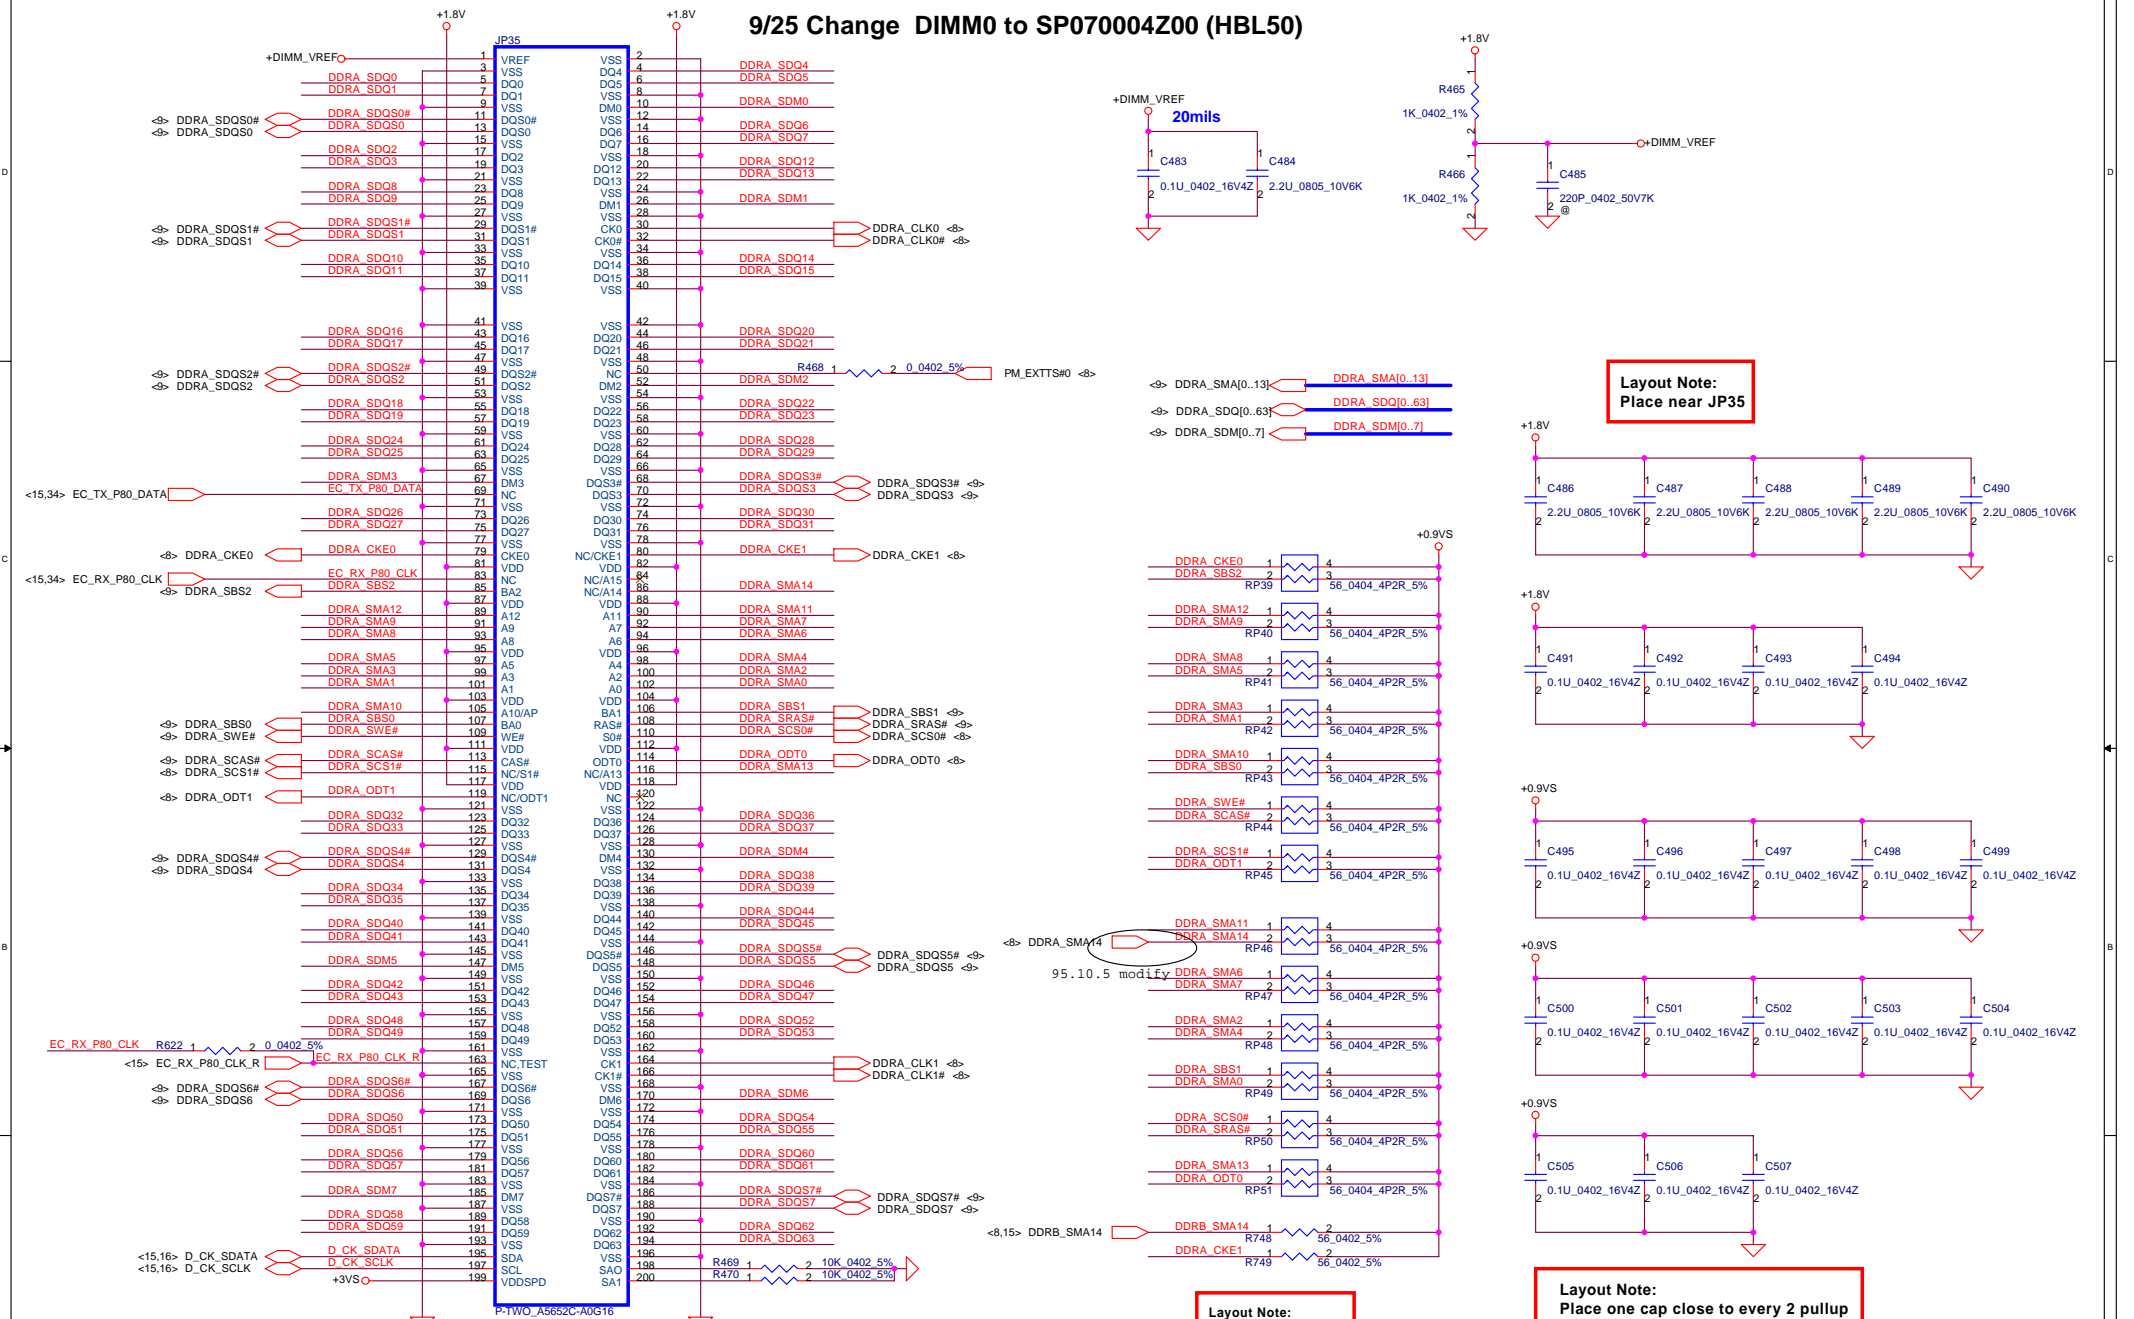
9/25 Change DIMM0 to SP070004Z00 (HBL50)

+1.8V
+1.8V
JP35
+DIMM_VREF
VREF VSS DQ0 DQ1 VSS DQS0# DQS0 VSS DQ2 DQ3 VSS DQ8 DQ9 VSS DQS1# DQS1 VSS DQ10 DQ11 VSS
VSS DQ4 DQ5 VSS DM0 VSS DQ6 DQ7 VSS DQ12 DQ13 VSS DM1 VSS CK0 CK0# VSS DQ14 DQ15 VSS
DDRA_SDQ0 DDRA_SDQ1 DDRA_SDQS0# DDRA_SDQS0 DDRA_SDQ2 DDRA_SDQ3 DDRA_SDQ8 DDRA_SDQ9 DDRA_SDQS1# DDRA_SDQS1 DDRA_SDQ10 DDRA_SDQ11
<9> DDRA_SDQS0#
<9> DDRA_SDQS0
<9> DDRA_SDQS1#
<9> DDRA_SDQS1
DDRA_SDQ4 DDRA_SDQ5 DDRA_SDM0 DDRA_SDQ6 DDRA_SDQ7 DDRA_SDQ12 DDRA_SDQ13 DDRA_SDM1 DDRA_SDQ14 DDRA_SDQ15
DDRA_CLK0 <8>
DDRA_CLK0# <8>

+DIMM_VREF
20mils
C483 0.1U_0402_16V4Z
C484 2.2U_0805_10V6K
+1.8V
R465 1K_0402_1%
R466 1K_0402_1%
+DIMM_VREF
C485 220P_0402_50V7K

DDRA_SDQ16 DDRA_SDQ17 DDRA_SDQS2# DDRA_SDQS2 DDRA_SDQ18 DDRA_SDQ19 DDRA_SDQ24 DDRA_SDQ25 DDRA_SDM3 EC_TX_P80_DATA DDRA_SDQ26 DDRA_SDQ27 DDRA_CKE0 EC_RX_P80_CLK DDRA_SBS2 DDRA_SMA12 DDRA_SMA9 DDRA_SMA8 DDRA_SMA5 DDRA_SMA3 DDRA_SMA1 DDRA_SMA10 DDRA_SBS0 DDRA_SWE# DDRA_SCAS# DDRA_SCS1# DDRA_ODT1
<9> DDRA_SDQS2#
<9> DDRA_SDQS2
<15,34> EC_TX_P80_DATA
<8> DDRA_CKE0
<15,34> EC_RX_P80_CLK
<9> DDRA_SBS2
<9> DDRA_SBS0
<9> DDRA_SWE#
<9> DDRA_SCAS#
<8> DDRA_SCS1#
<8> DDRA_ODT1
VSS DQ16 DQ17 VSS DQS2# DQS2 VSS DQ18 DQ19 VSS DQ24 DQ25 VSS DM3 NC VSS DQ26 DQ27 VSS CKE0 VDD NC BA2 VDD A12 A9 A8 VDD A5 A3 A1 VDD A10/AP BA0 WE# VDD CAS# NC/S1# VDD NC/ODT1
VSS DQ20 DQ21 VSS NC DM2 VSS DQ22 DQ23 VSS DQ28 DQ29 VSS DQS3# DQS3 VSS DQ30 DQ31 VSS NC/CKE1 VDD NC/A15 NC/A14 VDD A11 A7 A6 VDD A4 A2 A0 VDD BA1 RAS# S0# VDD ODT0 NC/A13 VDD NC
DDRA_SDQ20 DDRA_SDQ21
R468 0_0402_5% PM_EXTTS#0 <8>
DDRA_SDM2 DDRA_SDQ22 DDRA_SDQ23 DDRA_SDQ28 DDRA_SDQ29 DDRA_SDQS3# DDRA_SDQS3 DDRA_SDQ30 DDRA_SDQ31 DDRA_CKE1 DDRA_SMA14 DDRA_SMA11 DDRA_SMA7 DDRA_SMA6 DDRA_SMA4 DDRA_SMA2 DDRA_SMA0 DDRA_SBS1 DDRA_SRAS# DDRA_SCS0# DDRA_ODT0 DDRA_SMA13
DDRA_SDQS3# <9>
DDRA_SDQS3 <9>
DDRA_CKE1 <8>
DDRA_SBS1 <9>
DDRA_SRAS# <9>
DDRA_SCS0# <8>
DDRA_ODT0 <8>

<9> DDRA_SMA[0..13] DDRA_SMA[0..13]
<9> DDRA_SDQ[0..63] DDRA_SDQ[0..63]
<9> DDRA_SDM[0..7] DDRA_SDM[0..7]
Layout Note:
Place near JP35

+1.8V
C486 2.2U_0805_10V6K C487 2.2U_0805_10V6K C488 2.2U_0805_10V6K C489 2.2U_0805_10V6K C490 2.2U_0805_10V6K
+1.8V
C491 0.1U_0402_16V4Z C492 0.1U_0402_16V4Z C493 0.1U_0402_16V4Z C494 0.1U_0402_16V4Z
+0.9VS
C495 0.1U_0402_16V4Z C496 0.1U_0402_16V4Z C497 0.1U_0402_16V4Z C498 0.1U_0402_16V4Z C499 0.1U_0402_16V4Z
+0.9VS
C500 0.1U_0402_16V4Z C501 0.1U_0402_16V4Z C502 0.1U_0402_16V4Z C503 0.1U_0402_16V4Z C504 0.1U_0402_16V4Z
+0.9VS
C505 0.1U_0402_16V4Z C506 0.1U_0402_16V4Z C507 0.1U_0402_16V4Z

+0.9VS
DDRA_CKE0 DDRA_SBS2 RP39 56_0404_4P2R_5%
DDRA_SMA12 DDRA_SMA9 RP40 56_0404_4P2R_5%
DDRA_SMA8 DDRA_SMA5 RP41 56_0404_4P2R_5%
DDRA_SMA3 DDRA_SMA1 RP42 56_0404_4P2R_5%
DDRA_SMA10 DDRA_SBS0 RP43 56_0404_4P2R_5%
DDRA_SWE# DDRA_SCAS# RP44 56_0404_4P2R_5%
DDRA_SCS1# DDRA_ODT1 RP45 56_0404_4P2R_5%
DDRA_SMA11 DDRA_SMA14 RP46 56_0404_4P2R_5%
<8> DDRA_SMA14
95.10.5 modify
DDRA_SMA6 DDRA_SMA7 RP47 56_0404_4P2R_5%
DDRA_SMA2 DDRA_SMA4 RP48 56_0404_4P2R_5%
DDRA_SBS1 DDRA_SMA0 RP49 56_0404_4P2R_5%
DDRA_SCS0# DDRA_SRAS# RP50 56_0404_4P2R_5%
DDRA_SMA13 DDRA_ODT0 RP51 56_0404_4P2R_5%
<8,15> DDRB_SMA14 DDRB_SMA14 R748 56_0402_5%
DDRA_CKE1 R749 56_0402_5%

DDRA_SDQ32 DDRA_SDQ33 DDRA_SDQS4# DDRA_SDQS4 DDRA_SDQ34 DDRA_SDQ35 DDRA_SDQ40 DDRA_SDQ41 DDRA_SDM5 DDRA_SDQ42 DDRA_SDQ43 DDRA_SDQ48 DDRA_SDQ49 EC_RX_P80_CLK_R DDRA_SDQS6# DDRA_SDQS6 DDRA_SDQ50 DDRA_SDQ51 DDRA_SDQ56 DDRA_SDQ57 DDRA_SDM7 DDRA_SDQ58 DDRA_SDQ59 D_CK_SDATA D_CK_SCLK
<9> DDRA_SDQS4#
<9> DDRA_SDQS4
EC_RX_P80_CLK R622 0_0402_5%
<15> EC_RX_P80_CLK_R
<9> DDRA_SDQS6#
<9> DDRA_SDQS6
<15,16> D_CK_SDATA
<15,16> D_CK_SCLK
+3VS
VSS DQ32 DQ33 VSS DQS4# DQS4 VSS DQ34 DQ35 VSS DQ40 DQ41 VSS DM5 VSS DQ42 DQ43 VSS DQ48 DQ49 VSS NC,TEST VSS DQS6# DQS6 VSS DQ50 DQ51 VSS DQ56 DQ57 VSS DM7 VSS DQ58 DQ59 VSS SDA SCL VDDSPD
VSS DQ36 DQ37 VSS DM4 VSS DQ38 DQ39 VSS DQ44 DQ45 VSS DQS5# DQS5 VSS DQ46 DQ47 VSS DQ52 DQ53 VSS CK1 CK1# VSS DM6 VSS DQ54 DQ55 VSS DQ60 DQ61 VSS DQS7# DQS7 VSS DQ62 DQ63 VSS SAO SA1
DDRA_SDQ36 DDRA_SDQ37 DDRA_SDM4 DDRA_SDQ38 DDRA_SDQ39 DDRA_SDQ44 DDRA_SDQ45 DDRA_SDQS5# DDRA_SDQS5 DDRA_SDQ46 DDRA_SDQ47 DDRA_SDQ52 DDRA_SDQ53 DDRA_SDM6 DDRA_SDQ54 DDRA_SDQ55 DDRA_SDQ60 DDRA_SDQ61 DDRA_SDQS7# DDRA_SDQS7 DDRA_SDQ62 DDRA_SDQ63
DDRA_SDQS5# <9>
DDRA_SDQS5 <9>
DDRA_CLK1 <8>
DDRA_CLK1# <8>
DDRA_SDQS7# <9>
DDRA_SDQS7 <9>
R469 10K_0402_5%
R470 10K_0402_5%
P-TWO_A5652C-A0G16

Layout Note:
Layout Note:
Place one cap close to every 2 pullup